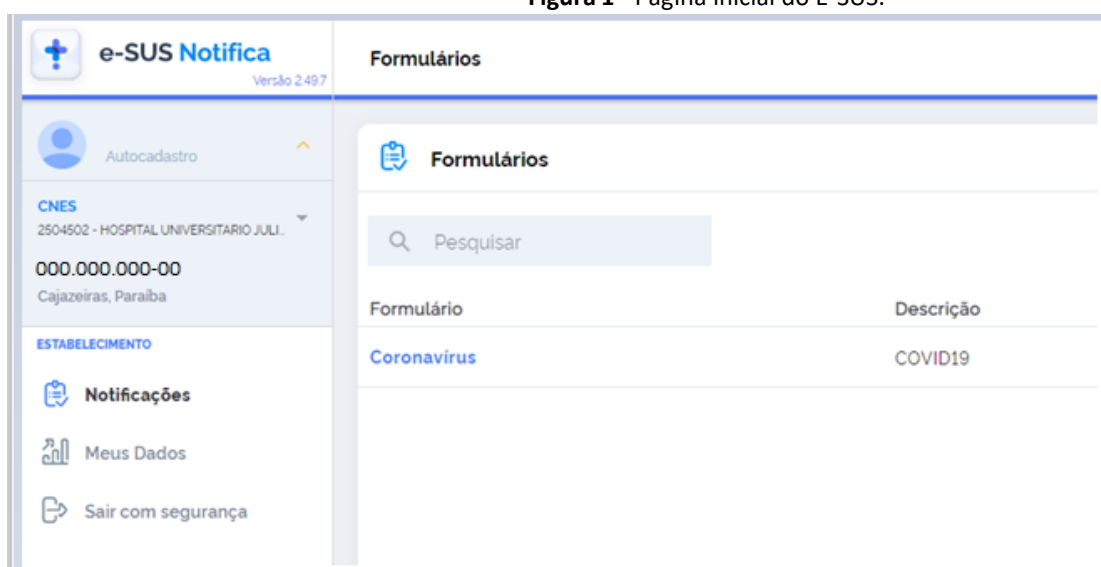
Figura 1 - Página inicial do E-SUS.

e-SUS Notifica
Versão 2.49.7

Formulários

Autocadastro

CNES
2504502 - HOSPITAL UNIVERSITARIO JULI...
000.000.000-00
Cajazeiras, Paraíba

ESTABELECIMENTO
Notificações
Meus Dados
Sair com segurança

Formulários

Pesquisar

| Formulário | Descrição |
|---|---|
| Coronavírus | COVID19 |